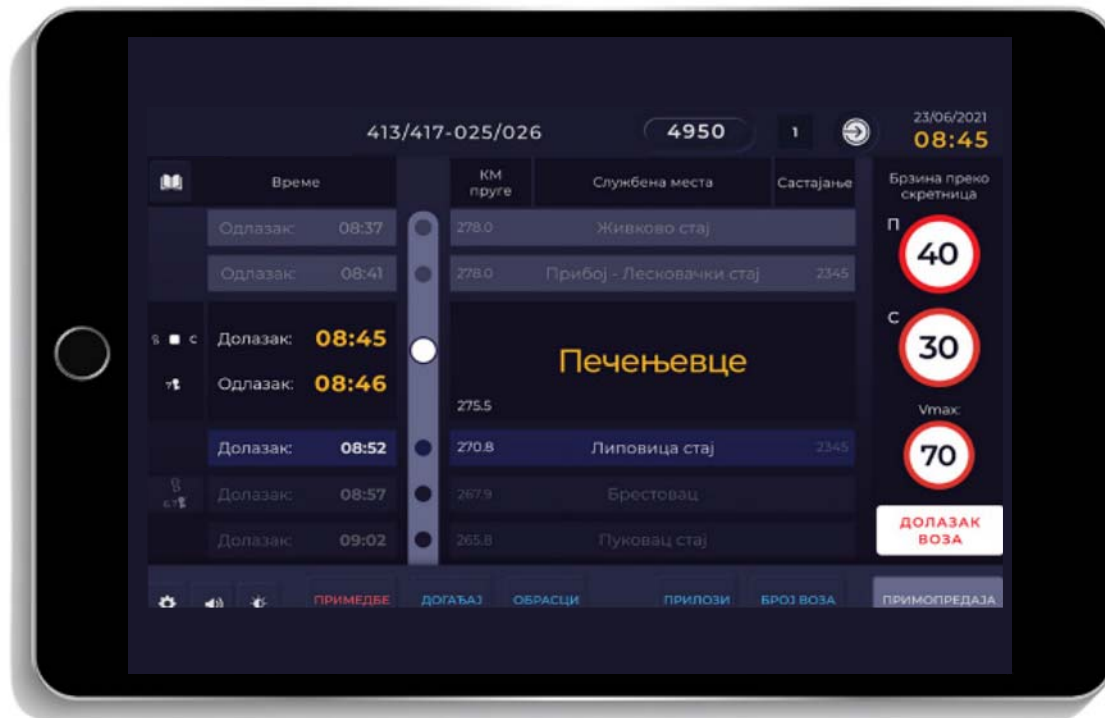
413/417-025/026 4950 1 23/06/2021 08:45

| | Време | | КМ пруге | Службена места | Састајање |
|---|---|---|---|---|---|
| | Одлазак: 08:37 | | 278.0 | Живково стај | |
| | Одлазак: 08:41 | | 278.0 | Прибој - Лесковачки стај | 2345 |
| | Долазак: 08:45 Одлазак: 08:46 | | 275.5 | Печењевце | |
| | Долазак: 08:52 | | 270.8 | Липовица стај | 2345 |
| | Долазак: 08:57 | | 267.9 | Брестовац | |
| | Долазак: 09:02 | | 265.8 | Пуковац стај | |

Брзина преко скретница
П
40
С
30
Vmax:
70

ДОЛАЗАК ВОЗА

ПРИМЕДБЕ ДОГАЂАЈ ОБРАСЦИ ПРИЛОЗИ БРОЈ ВОЗА ПРИМОПРЕДАЈА